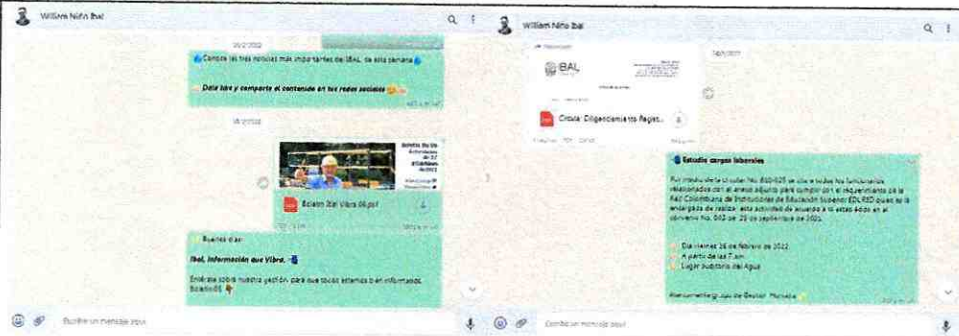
William Niño Ibal

Conoce las tres noticias más importantes del IBAL de esta semana

Dale like y comparte el contenido en tus redes sociales

Boletín Ibal Vibra 06.pdf

Buenos días

Ibal, información que Vibra.

Entérate sobre nuestra gestión, para que todos estemos bien informados. Boletín06

Escribe un mensaje aquí

William Niño Ibal

IBAL

Circular Diligenciamiento Registro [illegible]

Estudio cargas laborales

Por medio de la circular No. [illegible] se cita a todos los funcionarios relacionados en el anexo adjunto para cumplir con el requerimiento de la Red Colombiana de Instituciones de Educación Superior EDURED quien es la encargada de realizar esta actividad de acuerdo a lo establecido en el convenio No. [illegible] de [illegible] de septiembre de 2021.

Día viernes 25 de febrero de 2022

A partir de las 7 a.m.

Lugar: Auditorio del Agua

Escribe un mensaje aquí